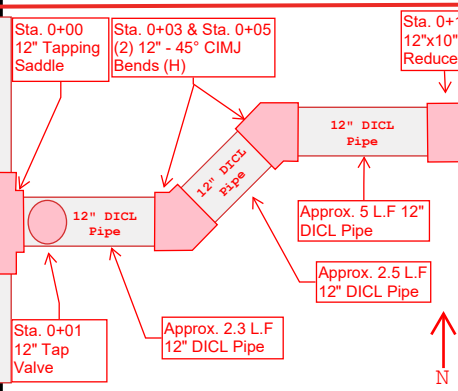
Sta. 0+00
12" Tapping
Saddle

Sta. 0+03 & Sta. 0+05
(2) 12" - 45° CIMJ
Bends (H)

Sta. 0+1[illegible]
12"x10"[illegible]
Reduce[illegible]

12" DICL
Pipe

12" DICL
Pipe

12" DICL
Pipe

Approx. 5 L.F 12"
DICL Pipe

Approx. 2.5 L.F
12" DICL Pipe

Sta. 0+01
12" Tap
Valve

Approx. 2.3 L.F
12" DICL Pipe

N